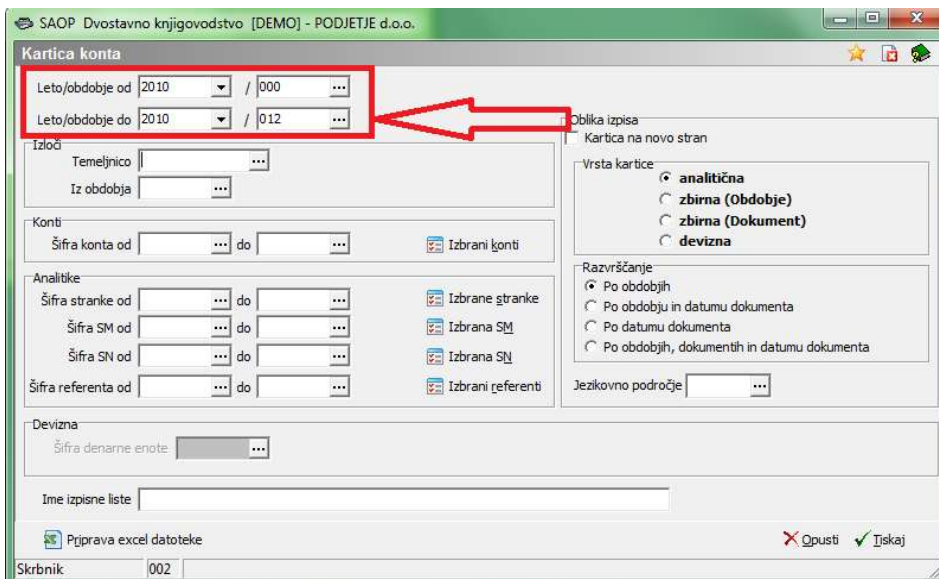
SAOP Dvostavno knjigovodstvo [DEMO] - PODJETJE d.o.o.

Kartica konta

Leto/obdobje od 2010 / 000
Leto/obdobje do 2010 / 012

Izloči
Temeljnico
Iz obdobja

Konti
Šifra konta od do
Izbrani konti

Analitike
Šifra stranke od do
Izbrane stranke
Šifra SM od do
Izbrana SM
Šifra SN od do
Izbrana SN
Šifra referenta od do
Izbrani referenti

Oblika izpisa
Kartica na novo stran

Vrsta kartice
analitična
zbirna (Obdobje)
zbirna (Dokument)
devizna

Razvrščanje
Po obdobjih
Po obdobju in datumu dokumenta
Po datumu dokumenta
Po obdobjih, dokumentih in datumu dokumenta

Jezikovno področje

Devizna
Šifra denarne enote

Ime izpisne liste

Priprava excel datoteke

Opusti Tiskaj

Skrbnik 002